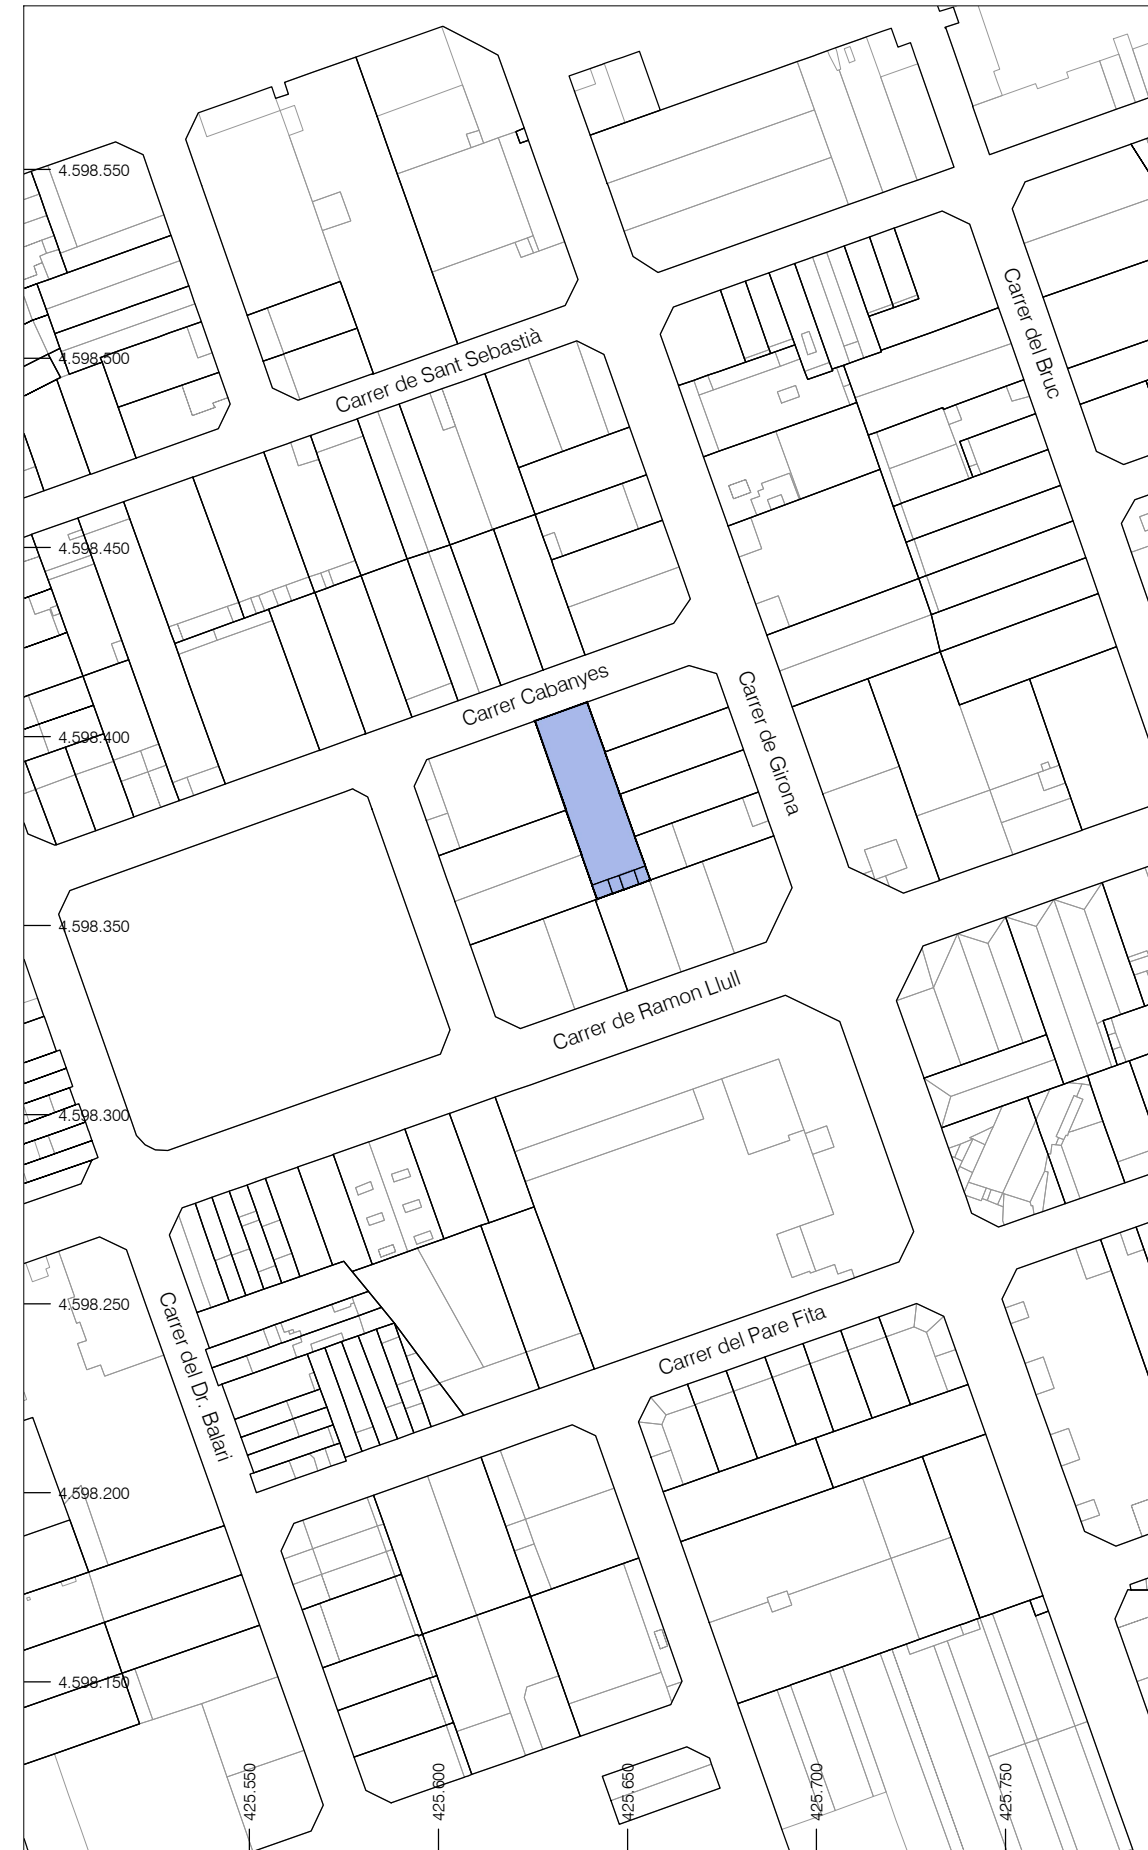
4.598.550
4.598.500
4.598.450
4.598.400
4.598.350
4.598.300
4.598.250
4.598.200
4.598.150

Carrer de Sant Sebastià
Carrer del Bruc
Carrer Cabanyes
Carrer de Girona
Carrer de Ramon Llull
Carrer del Pare Fita
Carrer del Dr. Balari

425.550
425.600
425.650
425.700
425.750